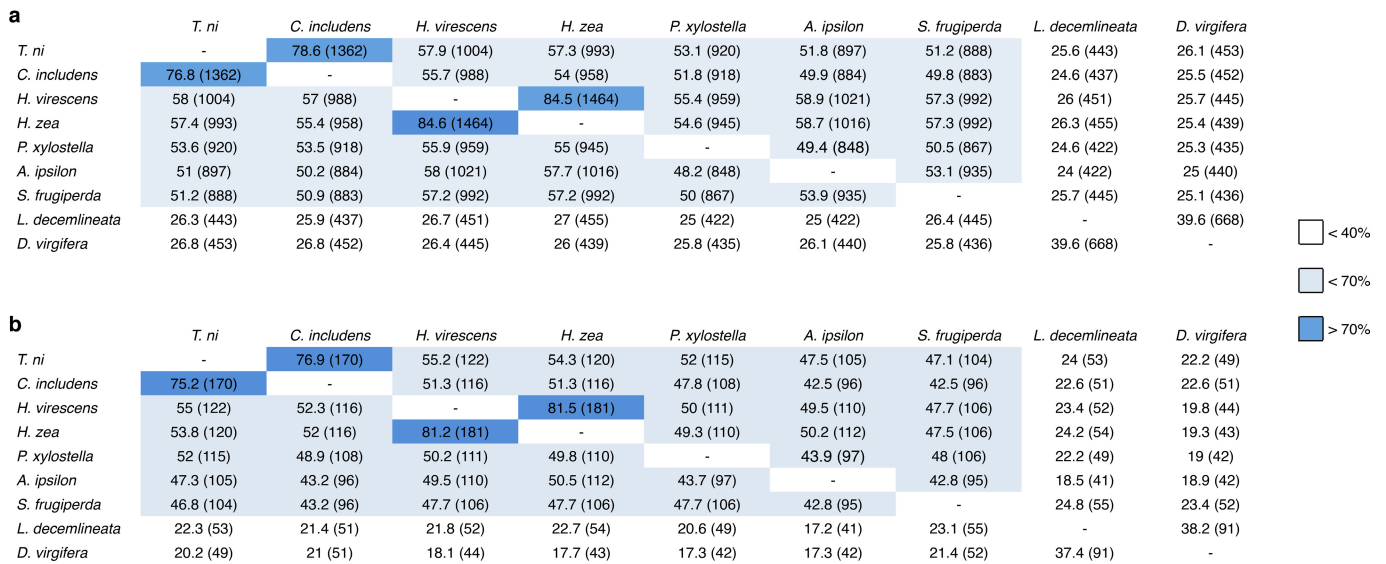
a

| | T. ni | C. includens | H. virescens | H. zea | P. xylostella | A. ipsilon | S. frugiperda | L. decemlineata | D. virgifera |
|---|---|---|---|---|---|---|---|---|---|
| T. ni | - | 78.6 (1362) | 57.9 (1004) | 57.3 (993) | 53.1 (920) | 51.8 (897) | 51.2 (888) | 25.6 (443) | 26.1 (453) |
| C. includens | 76.8 (1362) | - | 55.7 (988) | 54 (958) | 51.8 (918) | 49.9 (884) | 49.8 (883) | 24.6 (437) | 25.5 (452) |
| H. virescens | 58 (1004) | 57 (988) | - | 84.5 (1464) | 55.4 (959) | 58.9 (1021) | 57.3 (992) | 26 (451) | 25.7 (445) |
| H. zea | 57.4 (993) | 55.4 (958) | 84.6 (1464) | - | 54.6 (945) | 58.7 (1016) | 57.3 (992) | 26.3 (455) | 25.4 (439) |
| P. xylostella | 53.6 (920) | 53.5 (918) | 55.9 (959) | 55 (945) | - | 49.4 (848) | 50.5 (867) | 24.6 (422) | 25.3 (435) |
| A. ipsilon | 51 (897) | 50.2 (884) | 58 (1021) | 57.7 (1016) | 48.2 (848) | - | 53.1 (935) | 24 (422) | 25 (440) |
| S. frugiperda | 51.2 (888) | 50.9 (883) | 57.2 (992) | 57.2 (992) | 50 (867) | 53.9 (935) | - | 25.7 (445) | 25.1 (436) |
| L. decemlineata | 26.3 (443) | 25.9 (437) | 26.7 (451) | 27 (455) | 25 (422) | 25 (422) | 26.4 (445) | - | 39.6 (668) |
| D. virgifera | 26.8 (453) | 26.8 (452) | 26.4 (445) | 26 (439) | 25.8 (435) | 26.1 (440) | 25.8 (436) | 39.6 (668) | - |

< 40%

< 70%

> 70%

b

| | T. ni | C. includens | H. virescens | H. zea | P. xylostella | A. ipsilon | S. frugiperda | L. decemlineata | D. virgifera |
|---|---|---|---|---|---|---|---|---|---|
| T. ni | - | 76.9 (170) | 55.2 (122) | 54.3 (120) | 52 (115) | 47.5 (105) | 47.1 (104) | 24 (53) | 22.2 (49) |
| C. includens | 75.2 (170) | - | 51.3 (116) | 51.3 (116) | 47.8 (108) | 42.5 (96) | 42.5 (96) | 22.6 (51) | 22.6 (51) |
| H. virescens | 55 (122) | 52.3 (116) | - | 81.5 (181) | 50 (111) | 49.5 (110) | 47.7 (106) | 23.4 (52) | 19.8 (44) |
| H. zea | 53.8 (120) | 52 (116) | 81.2 (181) | - | 49.3 (110) | 50.2 (112) | 47.5 (106) | 24.2 (54) | 19.3 (43) |
| P. xylostella | 52 (115) | 48.9 (108) | 50.2 (111) | 49.8 (110) | - | 43.9 (97) | 48 (106) | 22.2 (49) | 19 (42) |
| A. ipsilon | 47.3 (105) | 43.2 (96) | 49.5 (110) | 50.5 (112) | 43.7 (97) | - | 42.8 (95) | 18.5 (41) | 18.9 (42) |
| S. frugiperda | 46.8 (104) | 43.2 (96) | 47.7 (106) | 47.7 (106) | 47.7 (106) | 42.8 (95) | - | 24.8 (55) | 23.4 (52) |
| L. decemlineata | 22.3 (53) | 21.4 (51) | 21.8 (52) | 22.7 (54) | 20.6 (49) | 17.2 (41) | 23.1 (55) | - | 38.2 (91) |
| D. virgifera | 20.2 (49) | 21 (51) | 18.1 (44) | 17.7 (43) | 17.3 (42) | 17.3 (42) | 21.4 (52) | 37.4 (91) | - |